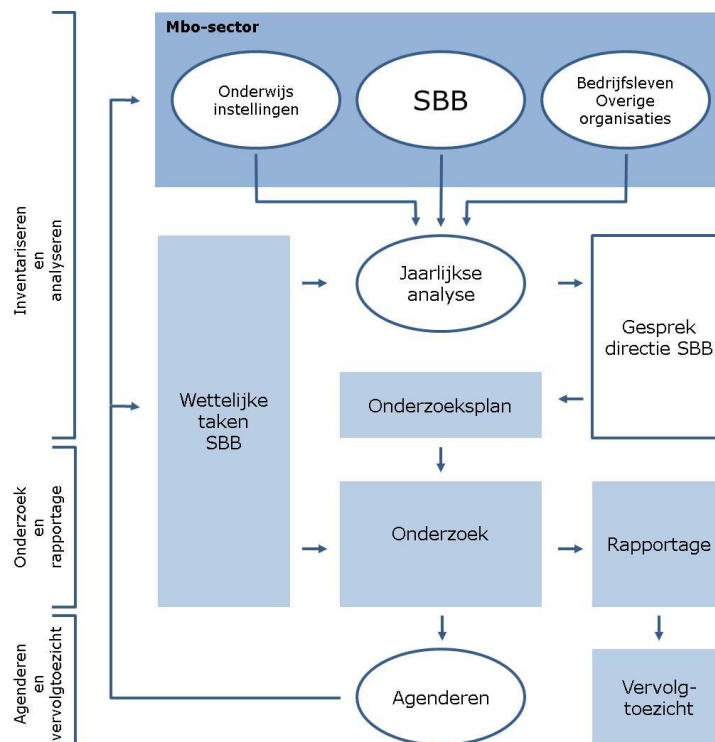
Inventariseren en analyseren

Onderzoek en rapportage

Agenderen en vervolgtoezicht

Mbo-sector

Onderwijs instellingen

SBB

Bedrijfsleven Overige organisaties

Jaarlijkse analyse

Gesprek directie SBB

Wettelijke taken SBB

Onderzoeksplan

Onderzoek

Rapportage

Agenderen

Vervolg-toezicht